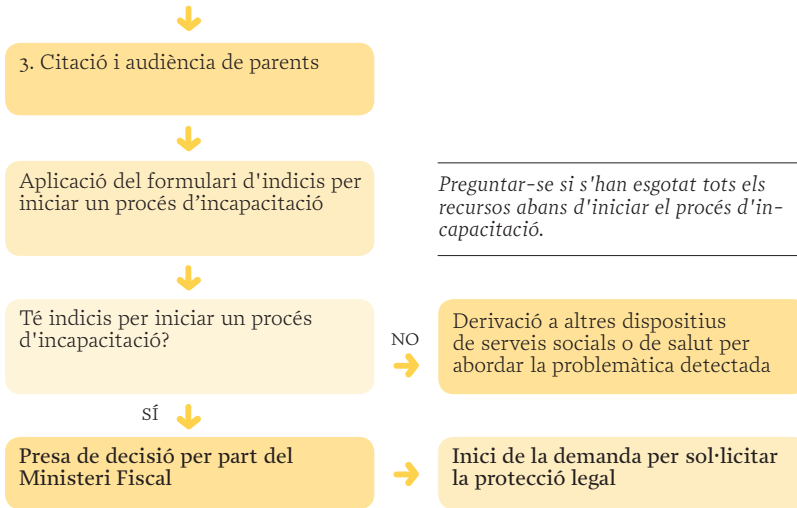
3. Citació i audiència de parents

Aplicació del formulari d'indicis per iniciar un procés d'incapacitació

Preguntar-se si s'han esgotat tots els recursos abans d'iniciar el procés d'incapacitació.

Té indicis per iniciar un procés d'incapacitació?

NO

Derivació a altres dispositius de serveis socials o de salut per abordar la problemàtica detectada

SÍ

Presa de decisió per part del Ministeri Fiscal

Inici de la demanda per sol·licitar la protecció legal